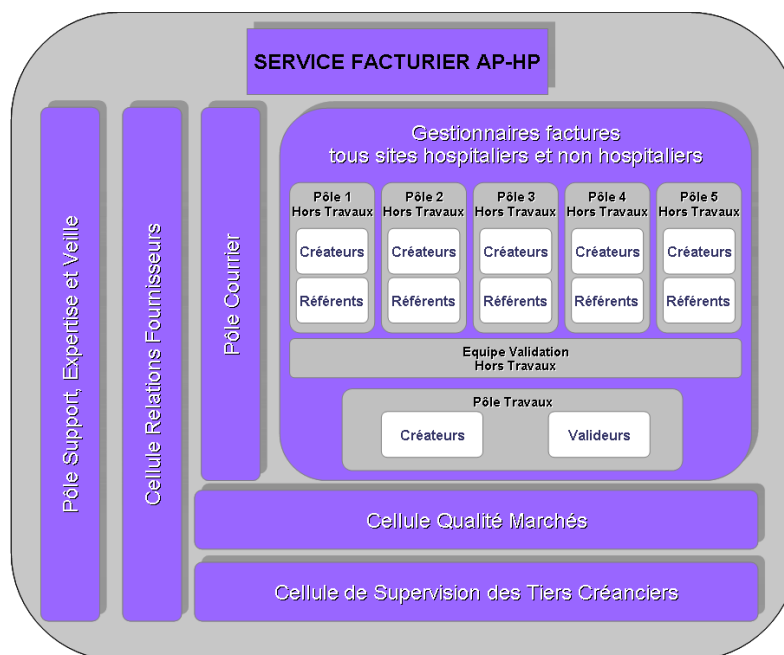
SERVICE FACTURIER AP-HP

Pôle Support, Expertise et Veille

Cellule Relations Fournisseurs

Pôle Courrier

Gestionnaires factures
tous sites hospitaliers et non hospitaliers

Pôle 1
Hors Travaux
Créateurs
Référents

Pôle 2
Hors Travaux
Créateurs
Référents

Pôle 3
Hors Travaux
Créateurs
Référents

Pôle 4
Hors Travaux
Créateurs
Référents

Pôle 5
Hors Travaux
Créateurs
Référents

Equipe Validation
Hors Travaux

Pôle Travaux
Créateurs
Valideurs

Cellule Qualité Marchés

Cellule de Supervision des Tiers Créanciers